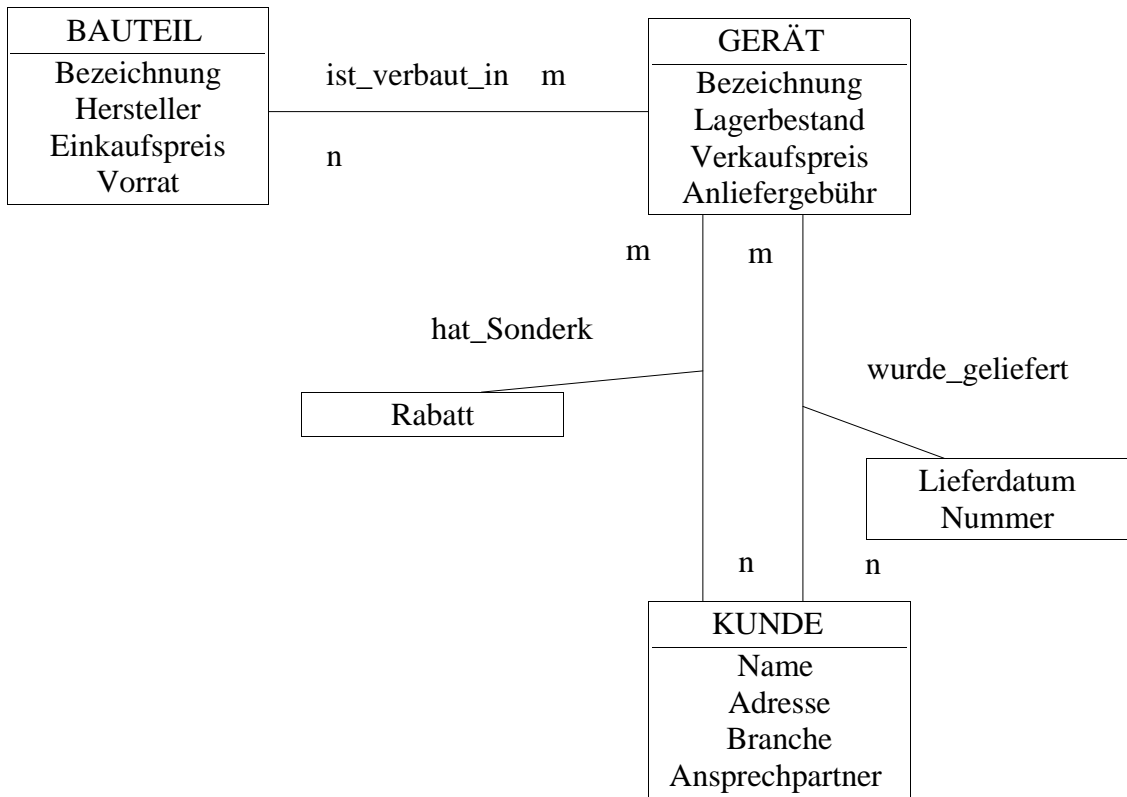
BAUTEIL
Bezeichnung
Hersteller
Einkaufspreis
Vorrat

ist_verbaut_in m

n

GERÄT
Bezeichnung
Lagerbestand
Verkaufspreis
Anliefergebühr

m

m

hat_Sonderk

wurde_geliefert

Rabatt

Lieferdatum
Nummer

n

n

KUNDE
Name
Adresse
Branche
Ansprechpartner